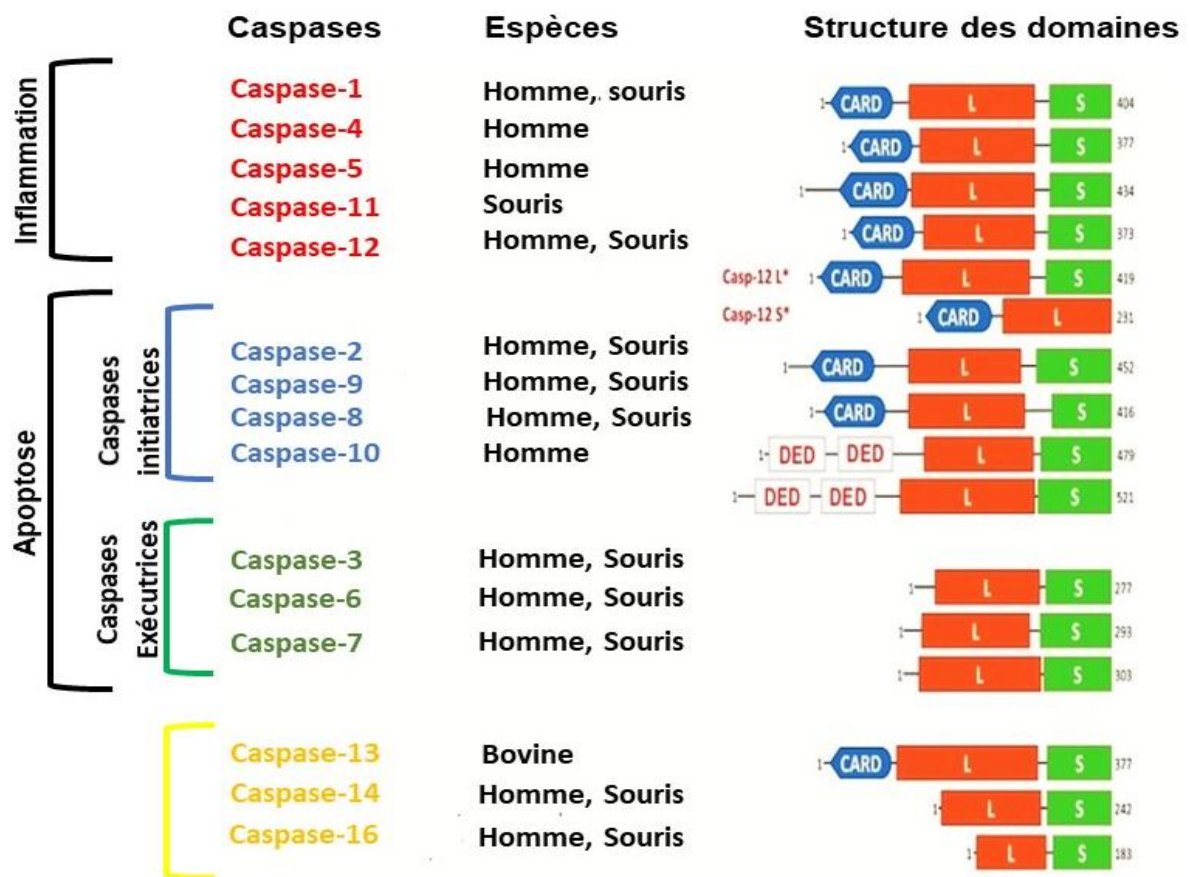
| | Caspases | Espèces | Structure des domaines |
|---|---|---|---|
| Inflammation | Caspase-1 | Homme,. souris | 1 CARD L S 404 |
| | Caspase-4 | Homme | 1 CARD L S 377 |
| | Caspase-5 | Homme | 1 CARD L S 434 |
| | Caspase-11 | Souris | 1 CARD L S 373 |
| | Caspase-12 | Homme, Souris | Casp-12 L* 1 CARD L S 419 |
| | | | Casp-12 S* 1 CARD L 291 |
| Apoptose – Caspases initiatrices | Caspase-2 | Homme, Souris | 1 CARD L S 452 |
| | Caspase-9 | Homme, Souris | 1 CARD L S 416 |
| | Caspase-8 | Homme, Souris | 1 DED DED L S 479 |
| | Caspase-10 | Homme | 1 DED DED L S 521 |
| Apoptose – Caspases Exécutrices | Caspase-3 | Homme, Souris | 1 L S 277 |
| | Caspase-6 | Homme, Souris | 1 L S 293 |
| | Caspase-7 | Homme, Souris | 1 L S 303 |
| | Caspase-13 | Bovine | 1 CARD L S 377 |
| | Caspase-14 | Homme, Souris | 1 L S 242 |
| | Caspase-16 | Homme, Souris | 1 L S 183 |